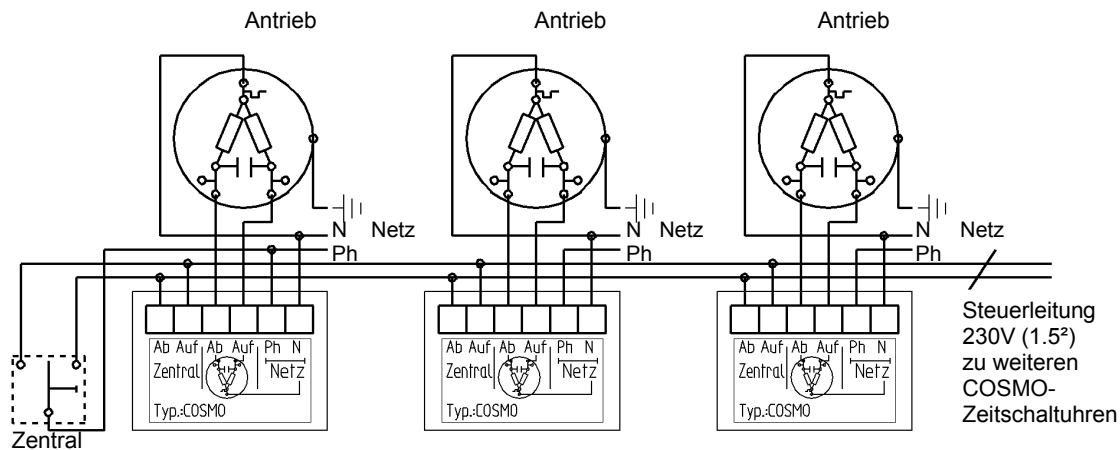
Antrieb
Antrieb
Antrieb

N Netz
Ph
N Netz
Ph
N Netz
Ph

Ab Auf Ab Auf Ph N
Zentral Netz
Typ.:COSMO

Ab Auf Ab Auf Ph N
Zentral Netz
Typ.:COSMO

Ab Auf Ab Auf Ph N
Zentral Netz
Typ.:COSMO

Steuerleitung 230V (1.5²) zu weiteren COSMO-Zeitschaltuhren

Zentral